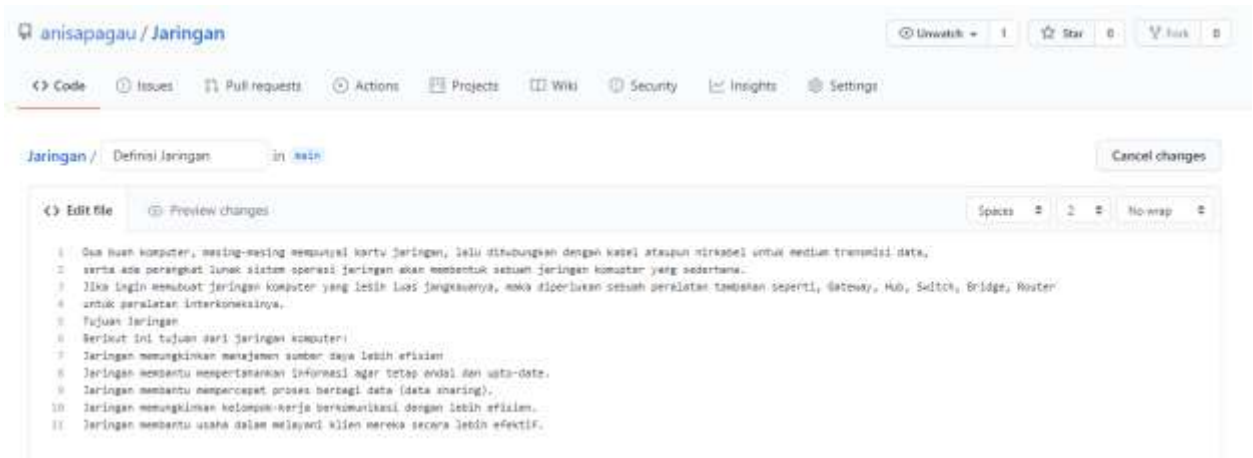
anisapagau / Jaringan

Unwatch 1 Star 0 Fork 0

<> Code Issues Pull requests Actions Projects Wiki Security Insights Settings

Jaringan / Definisi Jaringan in main

Cancel changes

<> Edit file Preview changes

Spaces 2 No wrap

1 Dua buah komputer, masing-masing mempunyai kartu jaringan, lalu dihubungkan dengan kabel ataupun nirkabel untuk medium transmisi data,
2 serta ada perangkat lunak sistem operasi jaringan akan membentuk sebuah jaringan komputer yang sederhana.
3 Jika ingin membuat jaringan komputer yang lebih luas jangkauanya, maka diperlukan sebuah peralatan tambahan seperti, Gateway, Hub, Switch, Bridge, Router
4 untuk peralatan interkoneksinya.
5 Tujuan Jaringan
6 Berikut ini tujuan dari jaringan komputer:
7 Jaringan memungkinkan manajemen sumber daya lebih efisien
8 Jaringan membantu mempertahankan informasi agar tetap andal dan upto-date.
9 Jaringan membantu mempercepat proses berbagi data (data sharing).
10 Jaringan memungkinkan kelompok-kerja berkomunikasi dengan lebih efisien.
11 Jaringan membantu usaha dalam melayani klien mereka secara lebih efektif.